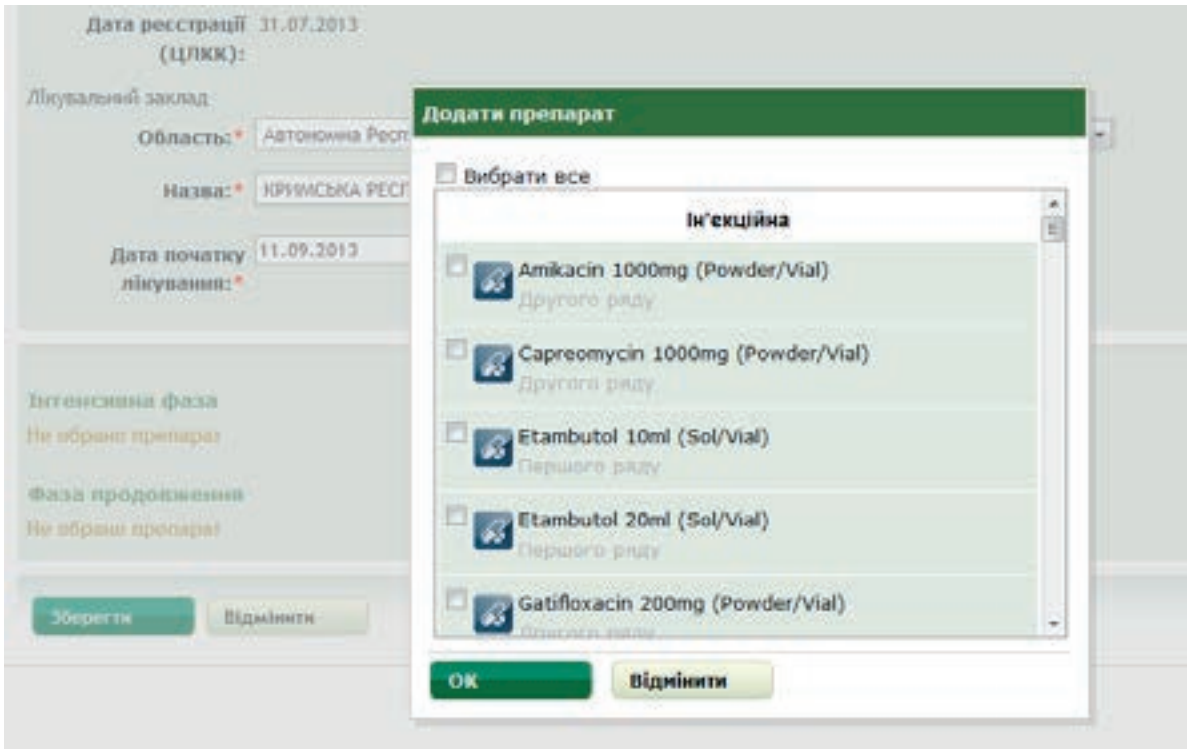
Дата реєстрації (ЦЛКК): 31.07.2013

Лікувальний заклад

Область:* Автономна Респ

Назва:* КРИМСЬКА РЕСП

Дата початку лікування:* 11.09.2013

Інтенсивна фаза
Не обрано препарат

Фаза продовження
Не обрано препарат

Зберегти Відмінити

Додати препарат

Вибрати все

Ін'екційна

Amikacin 1000mg (Powder/Vial)
Другого ряду

Capreomycin 1000mg (Powder/Vial)
Другого ряду

Etambutol 10ml (Sol/Vial)
Першого ряду

Etambutol 20ml (Sol/Vial)
Першого ряду

Gatifloxacin 200mg (Powder/Vial)
Другого ряду

OK Відмінити